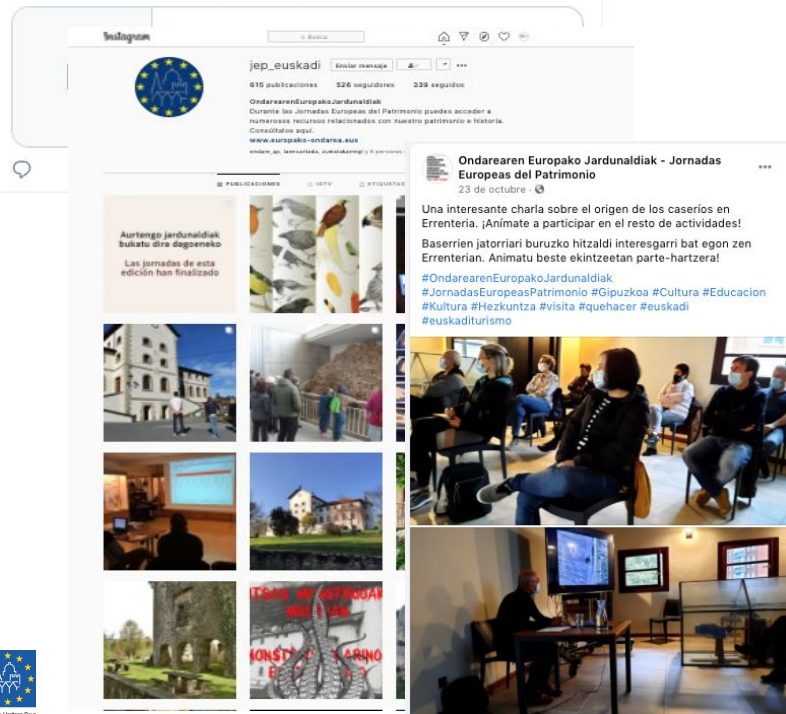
Instagram
Busca
jep_euskadi
Enviar mensaje
615 publicaciones 526 seguidores 339 seguidos
OndarearenEuropakoJardunaldiak
Durante las Jornadas Europeas del Patrimonio puedes acceder a numerosos recursos relacionados con nuestro patrimonio e historia. Consúltalos aquí.
www.europako-ondarea.eus
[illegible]
PUBLICACIONES IGTV ETIQUETAS

Aurtengo jardunaldiak bukatu dira dagoeneko
Las jornadas de esta edición han finalizado

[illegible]

Ondarearen Europako Jardunaldiak - Jornadas Europeas del Patrimonio
23 de octubre ·
Una interesante charla sobre el origen de los caseríos en Errenteria. ¡Anímate a participar en el resto de actividades!
Baserrien jatorriari buruzko hitzaldi interesgarri bat egon zen Errenterian. Animatu beste ekintzeetan parte-hartzera!
#OndarearenEuropakoJardunaldiak #JornadasEuropeasPatrimonio #Gipuzkoa #Cultura #Educacion #Kultura #Hezkuntza #visita #quehacer #euskadi #euskadituristmo